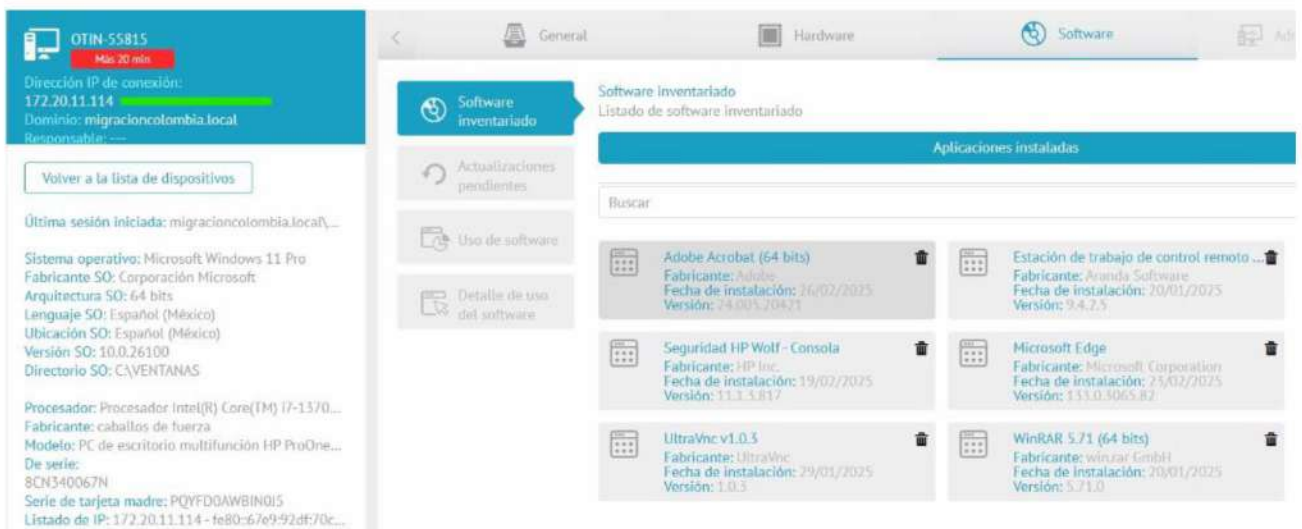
OTIN-55815
Más 20 min
Dirección IP de conexión:
172.20.11.114
Dominio: migracioncolombia.local
Responsable: ---

Volver a la lista de dispositivos

Última sesión iniciada: migracioncolombia.local\...

Sistema operativo: Microsoft Windows 11 Pro
Fabricante SO: Corporación Microsoft
Arquitectura SO: 64 bits
Lenguaje SO: Español (México)
Ubicación SO: Español (México)
Versión SO: 10.0.26100
Directorio SO: C:\VENTANAS

Procesador: Procesador Intel(R) Core(TM) i7-1370...
Fabricante: caballos de fuerza
Modelo: PC de escritorio multifunción HP ProOne...
De serie:
8CN340067N
Serie de tarjeta madre: PQYFD0AWBIN0J5
Listado de IP: 172.20.11.114 - fe80::67e9:92df:70c...

General
Hardware
Software
Ad

Software inventariado
Actualizaciones pendientes
Uso de software
Detalle de uso del software

Software inventariado
Listado de software inventariado

Aplicaciones instaladas

Buscar

Adobe Acrobat (64 bits)
Fabricante: Adobe
Fecha de instalación: 26/02/2025
Versión: 24.005.20421

Estación de trabajo de control remoto ...
Fabricante: Aranda Software
Fecha de instalación: 20/01/2025
Versión: 9.4.2.5

Seguridad HP Wolf - Consola
Fabricante: HP Inc.
Fecha de instalación: 19/02/2025
Versión: 11.1.5.817

Microsoft Edge
Fabricante: Microsoft Corporation
Fecha de instalación: 25/02/2025
Versión: 133.0.3065.82

UltraVnc v1.0.3
Fabricante: UltraVnc
Fecha de instalación: 29/01/2025
Versión: 1.0.3

WinRAR 5.71 (64 bits)
Fabricante: win.rar GmbH
Fecha de instalación: 20/01/2025
Versión: 5.71.0